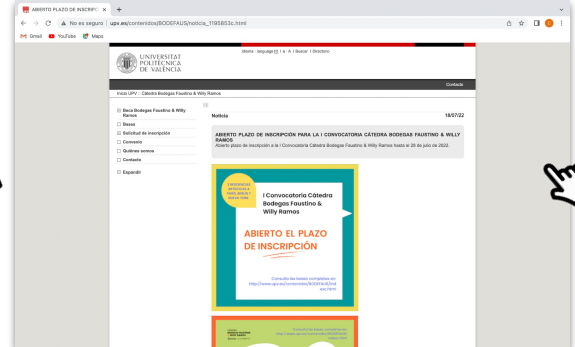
ABIERTO PLAZO DE INSCRIPCI ×   +

No es seguro | upv.es/contenidos/BODFAUS/noticia_1195853c.html

Gmail   YouTube   Maps

UNIVERSITAT POLITÈCNICA DE VALÈNCIA

Idioma · language | A · A · Buscar · Directorio

Contacte

Inicio UPV :: Cátedra Bodegas Faustino & Willy Ramos

Beca Bodegas Faustino & Willy Ramos
Bases
Solicitud de inscripción
Convenio
Quiénes somos
Contacto
Expandir

Noticia    18/07/22

ABIERTO PLAZO DE INSCRIPCIÓN PARA LA I CONVOCATORIA CÁTEDRA BODEGAS FAUSTINO & WILLY RAMOS
Abierto plazo de inscripción a la I Convocatoria Cátedra Bodegas Faustino & Willy Ramos hasta el 26 de julio de 2022.

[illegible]

I Convocatoria Cátedra Bodegas Faustino & Willy Ramos

ABIERTO EL PLAZO DE INSCRIPCIÓN

Consulta las bases completas en: http://www.upv.es/contenidos/BODFAUS/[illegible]

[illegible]